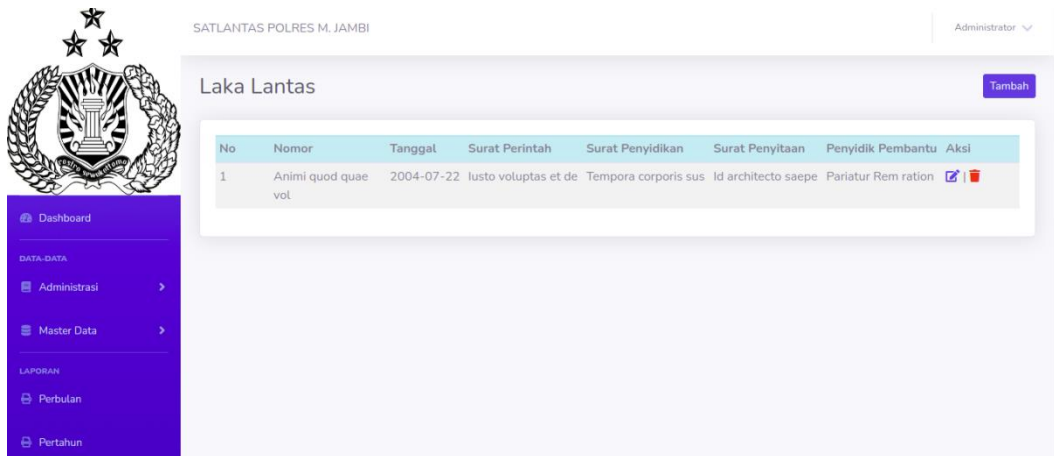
SATLANTAS POLRES M. JAMBI

Administrator

Dashboard

DATA-DATA

Administrasi

Master Data

LAPORAN

Perbulan

Pertahun

Laka Lantas

Tambah

| No | Nomor | Tanggal | Surat Perintah | Surat Penyidikan | Surat Penyitaan | Penyidik Pembantu | Aksi |
|---|---|---|---|---|---|---|---|
| 1 | Animi quod quae vol | 2004-07-22 | Iusto voluptas et de | Tempora corporis sus | Id architecto saepe | Pariatur Rem ration | \| |